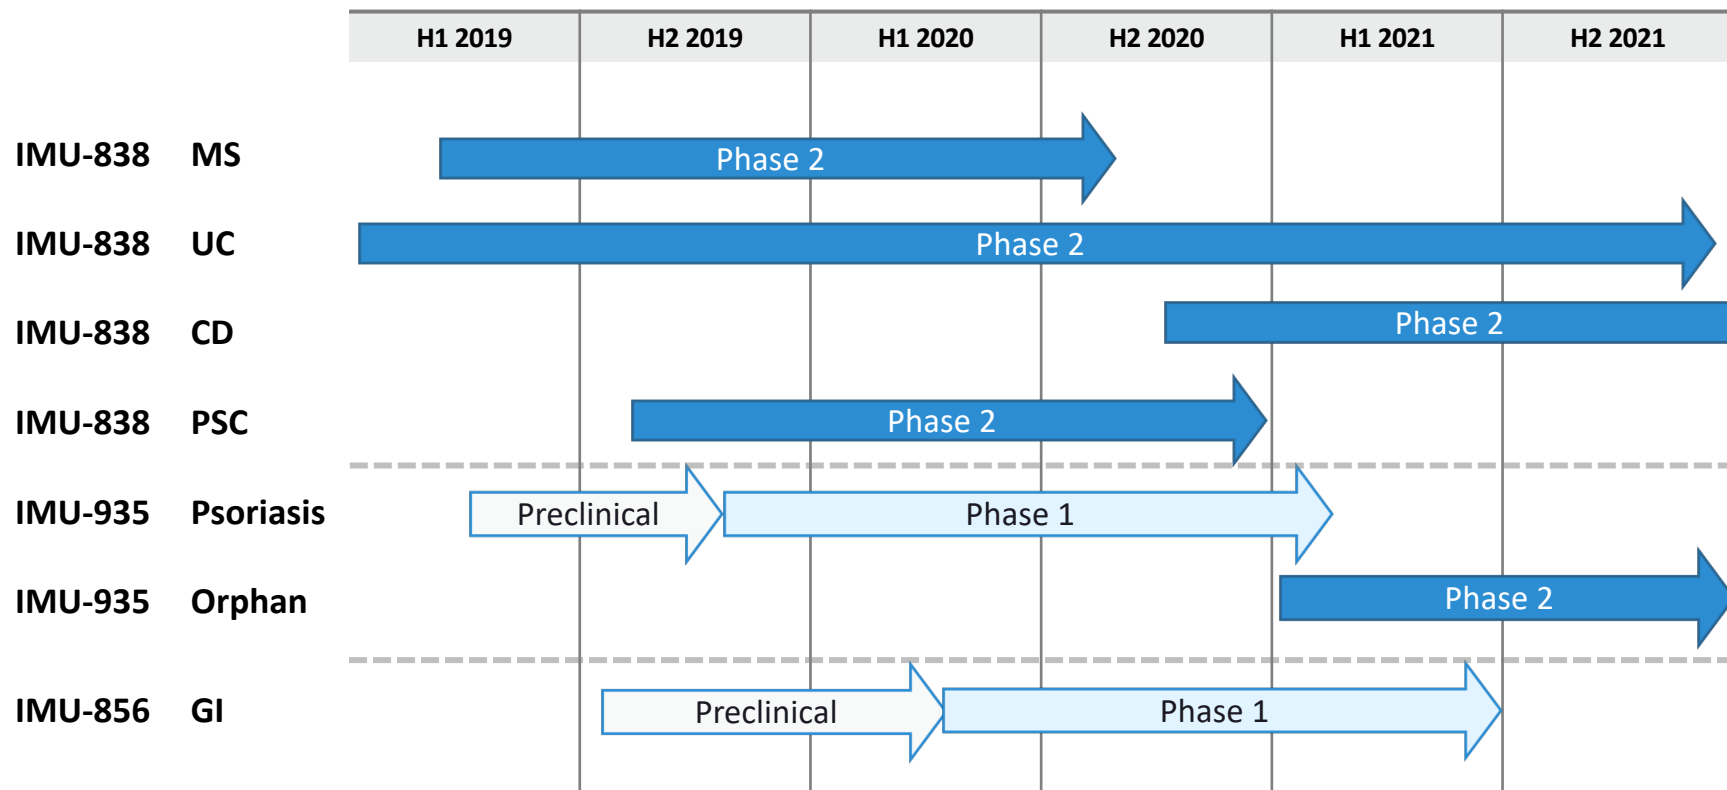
| H1 2019 | H2 2019 | H1 2020 | H2 2020 | H1 2021 | H2 2021 |
|---|---|---|---|---|---|

IMU-838 MS Phase 2

IMU-838 UC Phase 2

IMU-838 CD Phase 2

IMU-838 PSC Phase 2

IMU-935 Psoriasis Preclinical Phase 1

IMU-935 Orphan Phase 2

IMU-856 GI Preclinical Phase 1